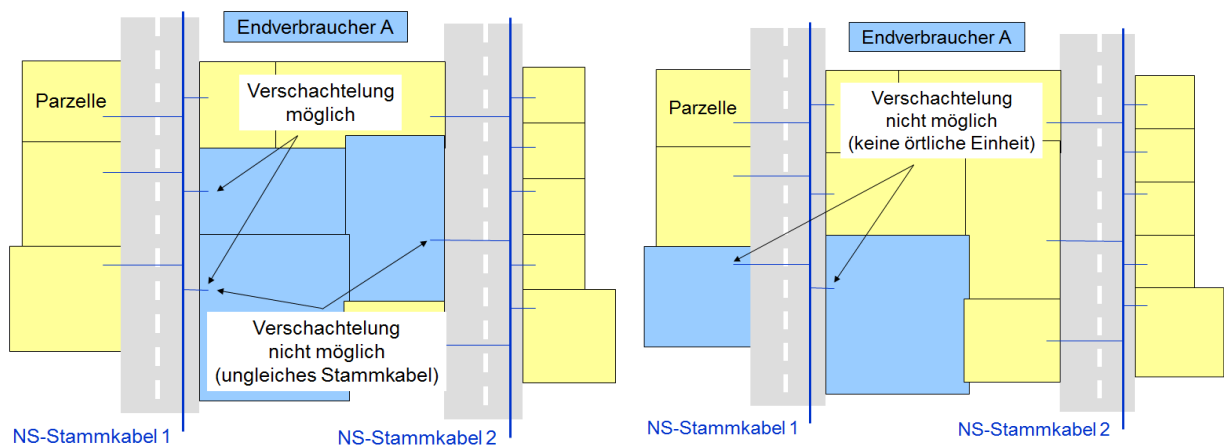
Endverbraucher A

Parzelle

Verschachtelung möglich

Verschachtelung nicht möglich (ungleiches Stammkabel)

NS-Stammkabel 1

NS-Stammkabel 2

Endverbraucher A

Parzelle

Verschachtelung nicht möglich (keine örtliche Einheit)

NS-Stammkabel 1

NS-Stammkabel 2